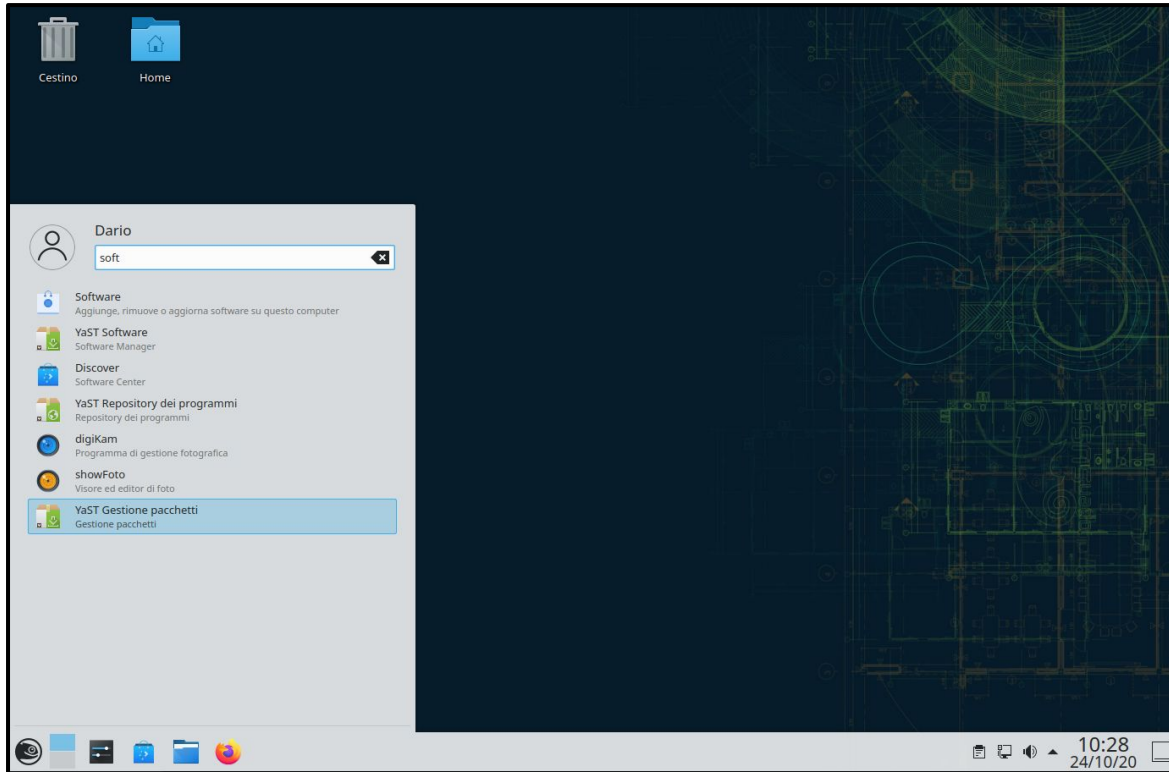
Cestino

Home

Dario

soft

Software
Aggiunge, rimuove o aggiorna software su questo computer

YaST Software
Software Manager

Discover
Software Center

YaST Repository dei programmi
Repository dei programmi

digiKam
Programma di gestione fotografica

showFoto
Visore ed editor di foto

YaST Gestione pacchetti
Gestione pacchetti

10:28
24/10/20